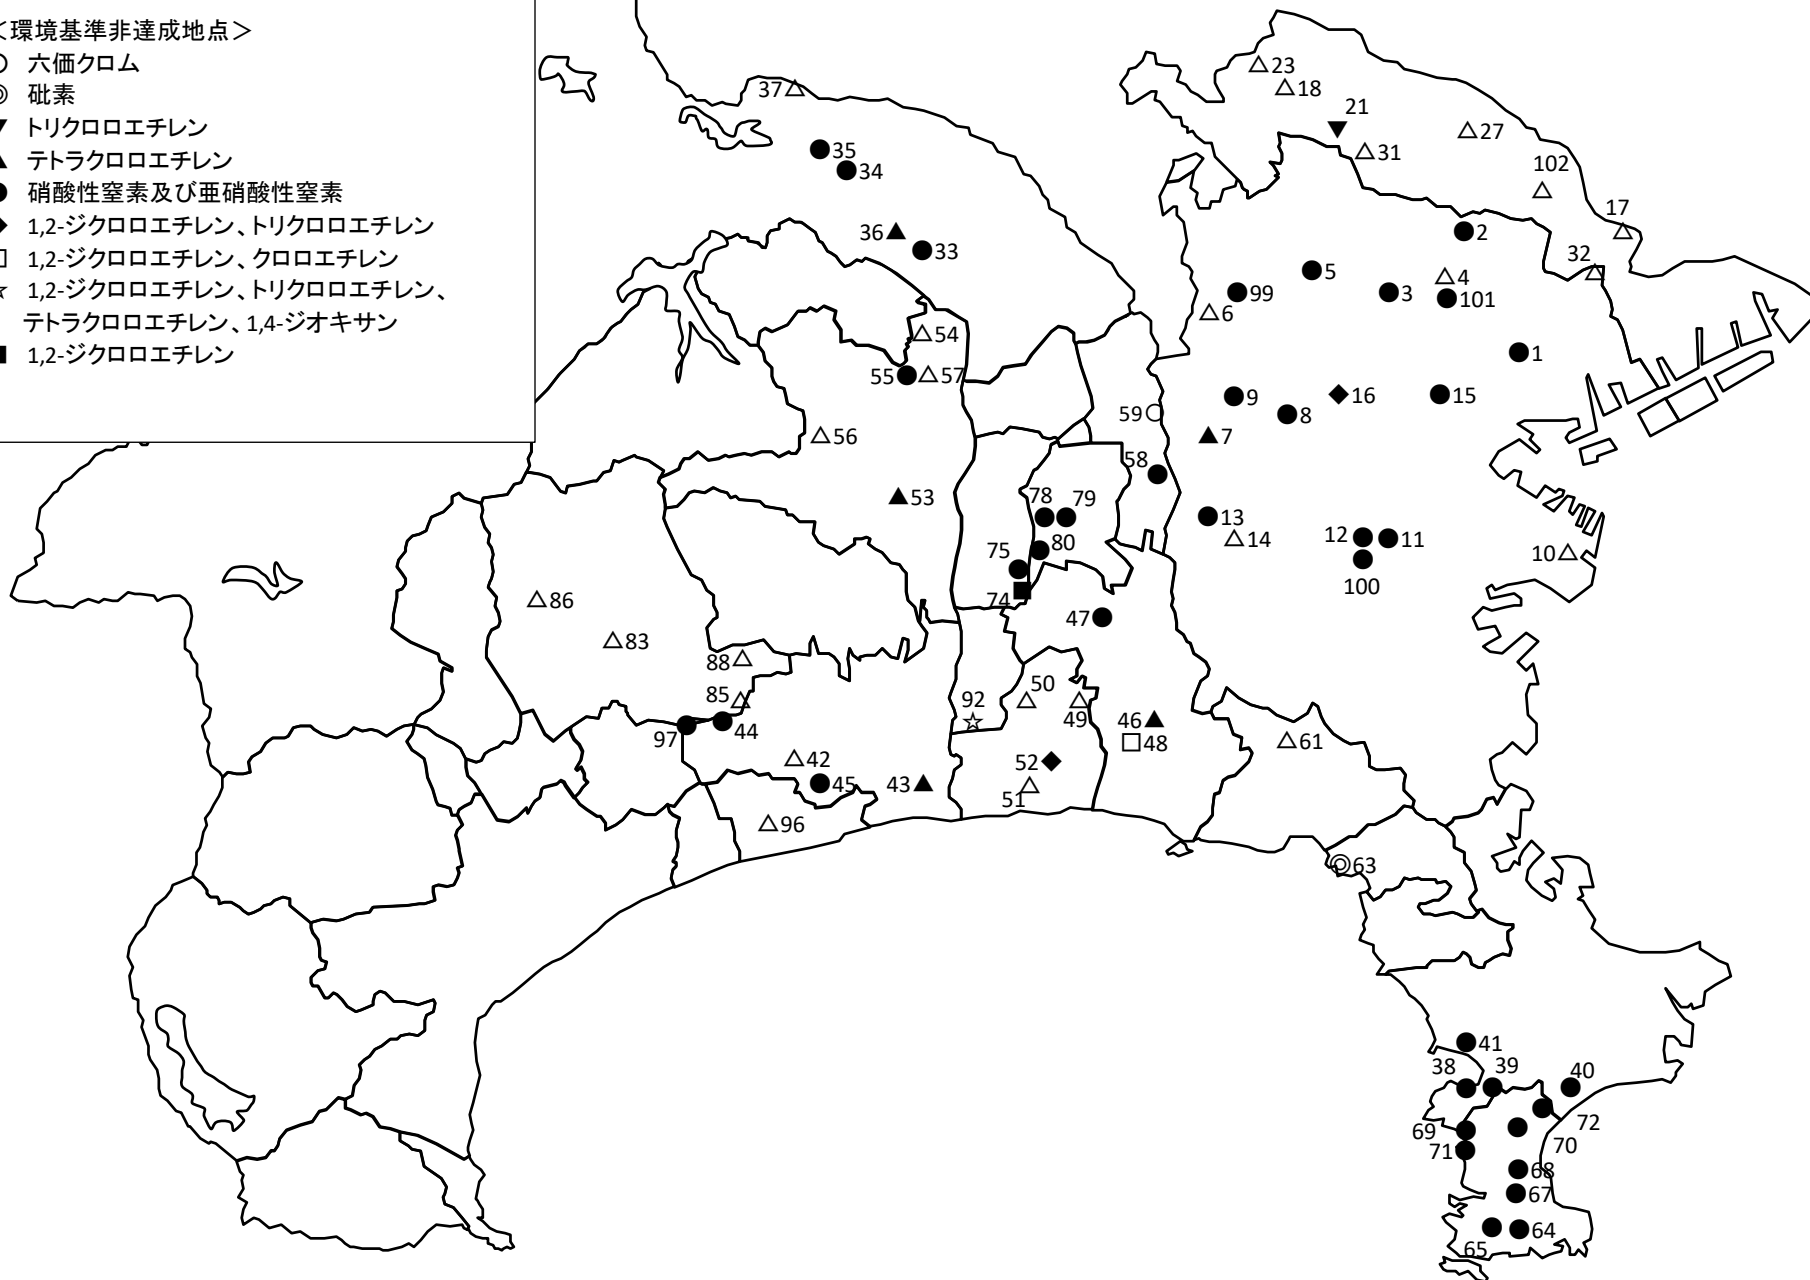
＜環境基準非達成地点＞
○ 六価クロム
◎ 砒素
▼ トリクロロエチレン
▲ テトラクロロエチレン
● 硝酸性窒素及び亜硝酸性窒素
◆ 1,2-ジクロロエチレン、トリクロロエチレン
□ 1,2-ジクロロエチレン、クロロエチレン
☆ 1,2-ジクロロエチレン、トリクロロエチレン、テトラクロロエチレン、1,4-ジオキサン
■ 1,2-ジクロロエチレン

23
18
21
31
27
102
17
2
32
5
4
99
3
101
6
1
9
16
15
8
59
7
58
13
14
12
11
10
100
37
35
34
36
33
54
55
57
56
53
78
79
75
80
74
47
86
83
88
85
97
44
92
50
49
46
48
61
42
45
43
52
51
96
63
41
38
39
40
72
69
70
71
68
67
65
64